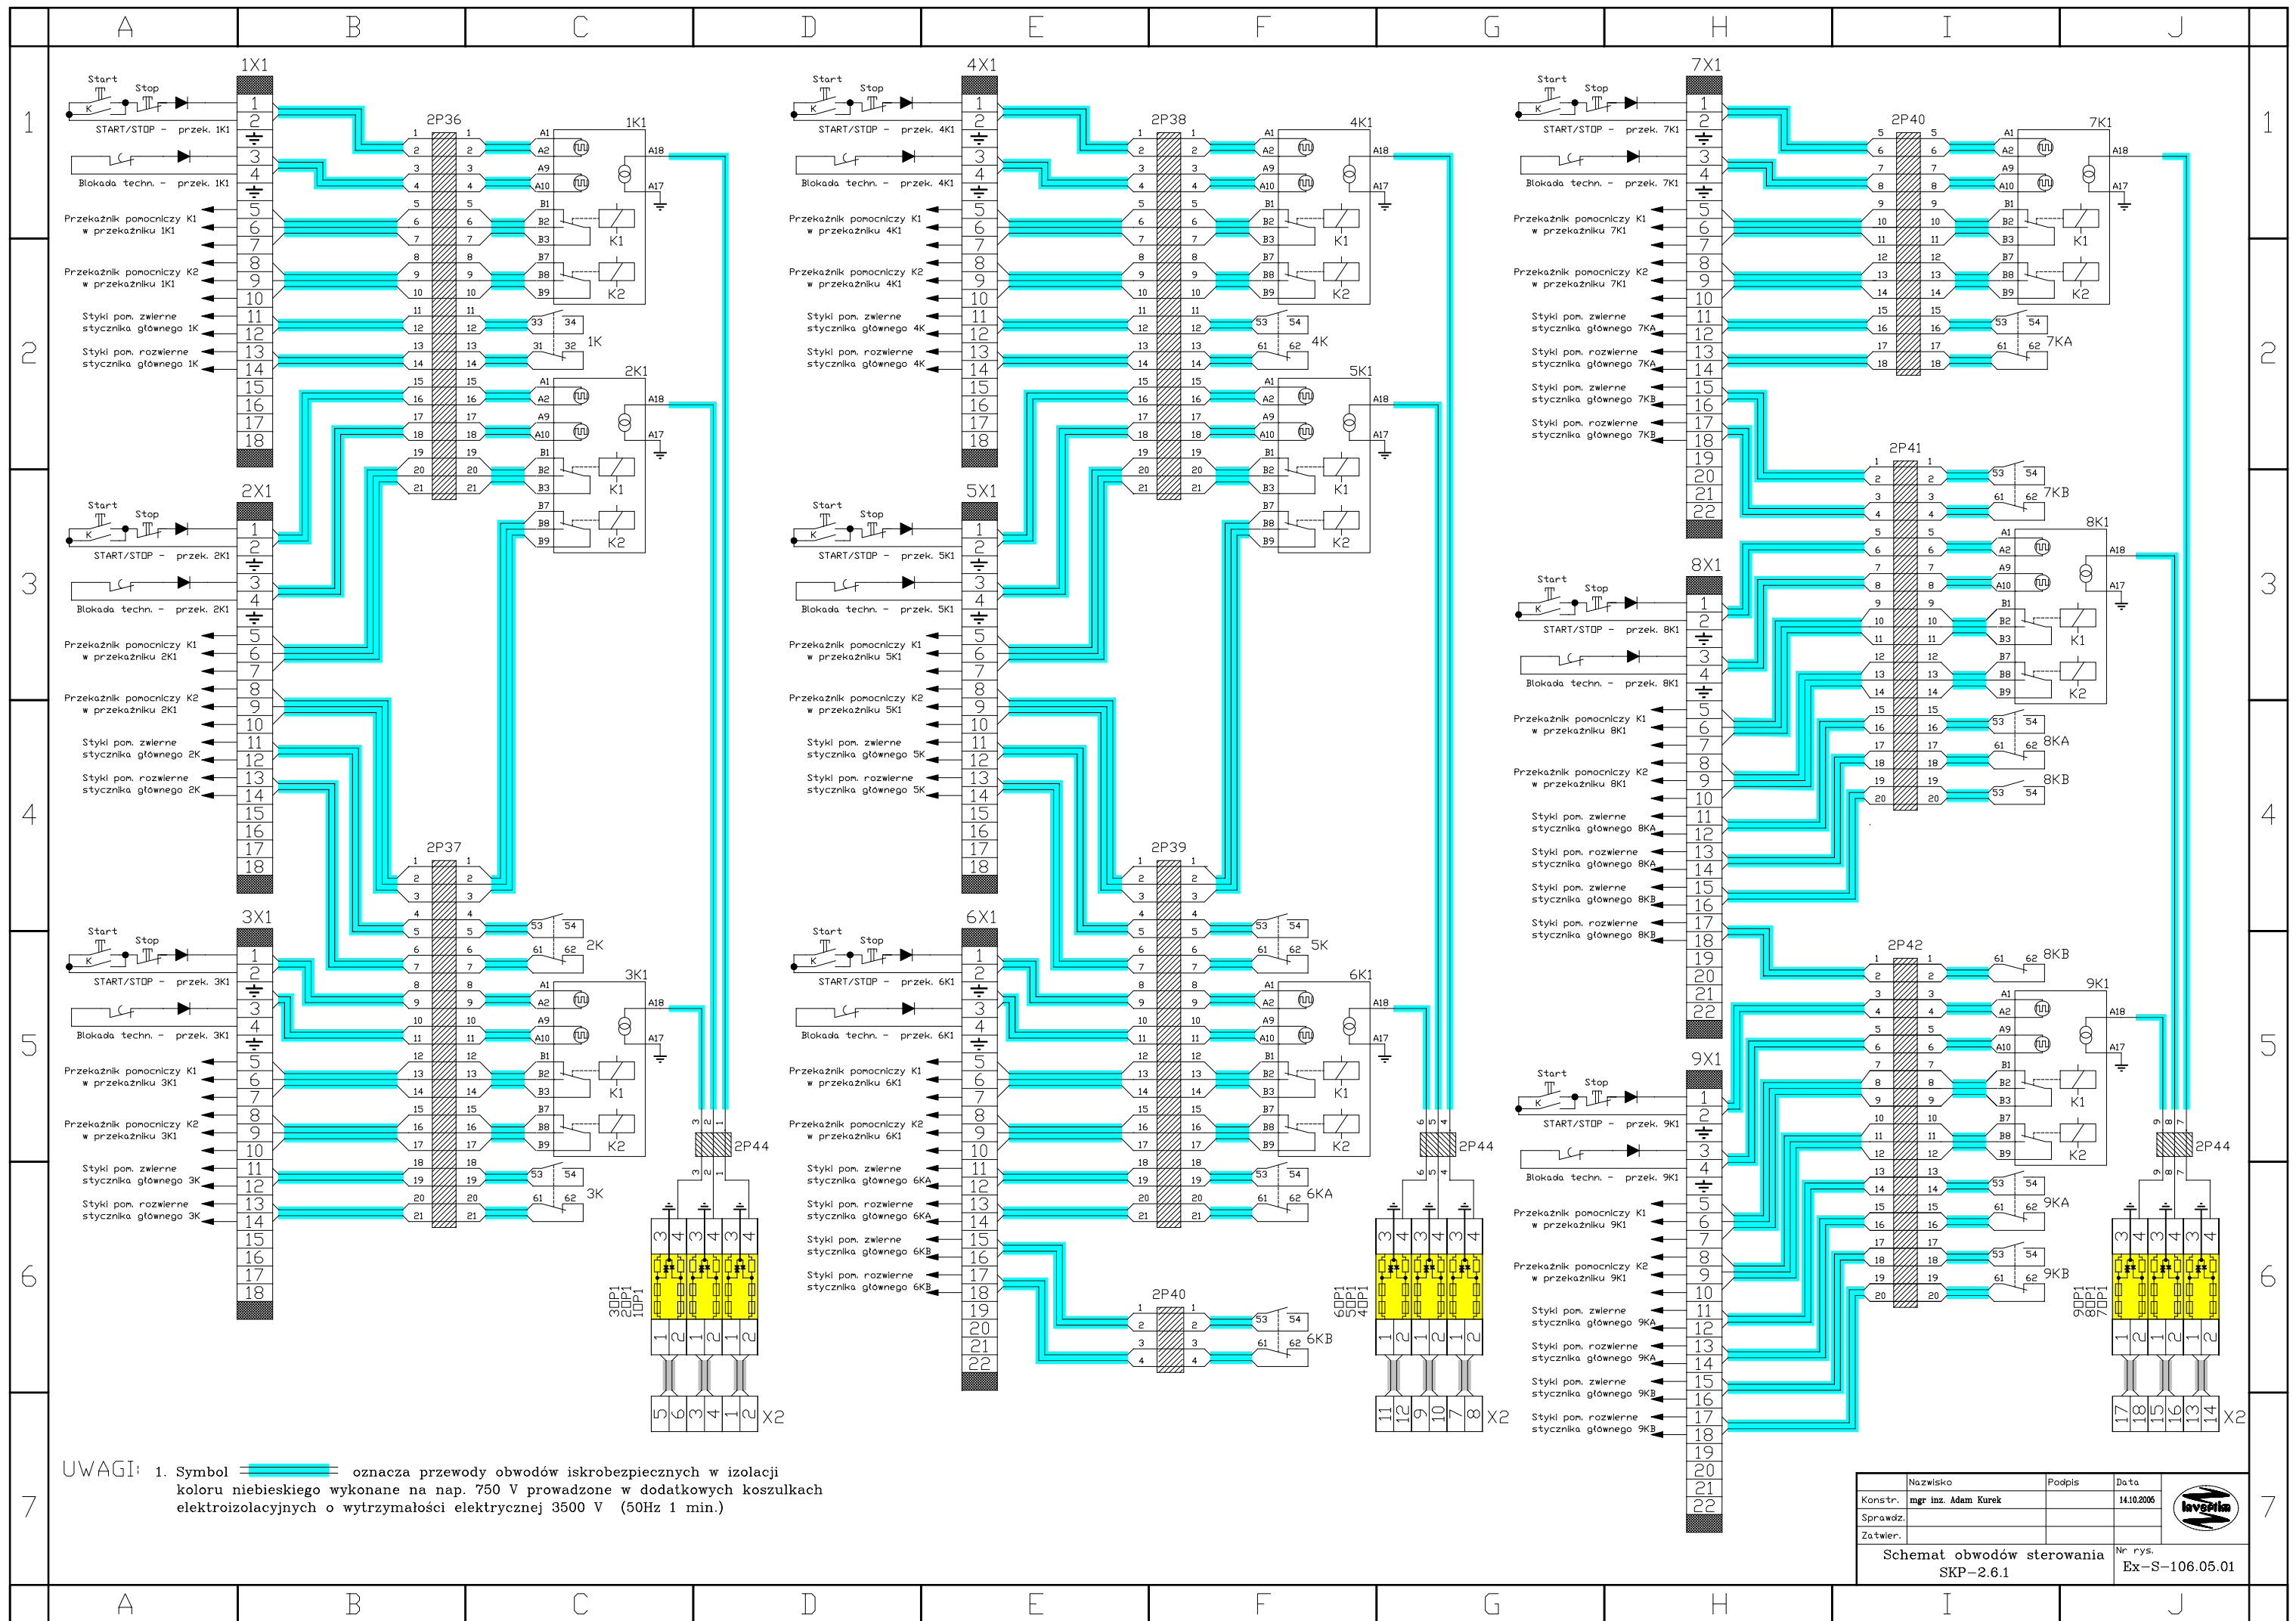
A B C D E F G H I J

1X1
Start
Stop
K
START/STOP – przek. 1K1
Blokada techn. – przek. 1K1
Przekaźnik pomocniczy K1 w przekaźniku 1K1
Przekaźnik pomocniczy K2 w przekaźniku 1K1
Styki pom. zwierne stycznika głównego 1K
Styki pom. rozwierne stycznika głównego 1K
2P36
1K1
K1
K2
1K
2K1

2X1
START/STOP – przek. 2K1
Blokada techn. – przek. 2K1
Przekaźnik pomocniczy K1 w przekaźniku 2K1
Przekaźnik pomocniczy K2 w przekaźniku 2K1
Styki pom. zwierne stycznika głównego 2K
Styki pom. rozwierne stycznika głównego 2K
2P37
2K

3X1
START/STOP – przek. 3K1
Blokada techn. – przek. 3K1
Przekaźnik pomocniczy K1 w przekaźniku 3K1
Przekaźnik pomocniczy K2 w przekaźniku 3K1
Styki pom. zwierne stycznika głównego 3K
Styki pom. rozwierne stycznika głównego 3K
3K1
3K
2P44
3OP1 2OP1 1OP1
X2

4X1
START/STOP – przek. 4K1
Blokada techn. – przek. 4K1
Przekaźnik pomocniczy K1 w przekaźniku 4K1
Przekaźnik pomocniczy K2 w przekaźniku 4K1
Styki pom. zwierne stycznika głównego 4K
Styki pom. rozwierne stycznika głównego 4K
2P38
4K1
4K
5K1

5X1
START/STOP – przek. 5K1
Blokada techn. – przek. 5K1
Przekaźnik pomocniczy K1 w przekaźniku 5K1
Przekaźnik pomocniczy K2 w przekaźniku 5K1
Styki pom. zwierne stycznika głównego 5K
Styki pom. rozwierne stycznika głównego 5K
2P39
5K

6X1
START/STOP – przek. 6K1
Blokada techn. – przek. 6K1
Przekaźnik pomocniczy K1 w przekaźniku 6K1
Przekaźnik pomocniczy K2 w przekaźniku 6K1
Styki pom. zwierne stycznika głównego 6KA
Styki pom. rozwierne stycznika głównego 6KA
Styki pom. zwierne stycznika głównego 6KB
Styki pom. rozwierne stycznika głównego 6KB
6K1
6KA
2P40
6KB
2P44
6OP1 5OP1 4OP1
X2

7X1
START/STOP – przek. 7K1
Blokada techn. – przek. 7K1
Przekaźnik pomocniczy K1 w przekaźniku 7K1
Przekaźnik pomocniczy K2 w przekaźniku 7K1
Styki pom. zwierne stycznika głównego 7KA
Styki pom. rozwierne stycznika głównego 7KA
Styki pom. zwierne stycznika głównego 7KB
Styki pom. rozwierne stycznika głównego 7KB
2P40
7K1
7KA
2P41
7KB
8K1

8X1
START/STOP – przek. 8K1
Blokada techn. – przek. 8K1
Przekaźnik pomocniczy K1 w przekaźniku 8K1
Przekaźnik pomocniczy K2 w przekaźniku 8K1
Styki pom. zwierne stycznika głównego 8KA
Styki pom. rozwierne stycznika głównego 8KA
Styki pom. zwierne stycznika głównego 8KB
Styki pom. rozwierne stycznika głównego 8KB
8KA
8KB
2P42
8KB
9K1

9X1
START/STOP – przek. 9K1
Blokada techn. – przek. 9K1
Przekaźnik pomocniczy K1 w przekaźniku 9K1
Przekaźnik pomocniczy K2 w przekaźniku 9K1
Styki pom. zwierne stycznika głównego 9KA
Styki pom. rozwierne stycznika głównego 9KA
Styki pom. zwierne stycznika głównego 9KB
Styki pom. rozwierne stycznika głównego 9KB
9KA
9KB
2P44
9OP1 8OP1 7OP1
X2

UWAGI: 1. Symbol oznacza przewody obwodów iskrobezpiecznych w izolacji koloru niebieskiego wykonane na nap. 750 V prowadzone w dodatkowych koszulkach elektroizolacyjnych o wytrzymałości elektrycznej 3500 V (50Hz 1 min.)

| | Nazwisko | Podpis | Data |
|---|---|---|---|
| Konstr. | mgr inż. Adam Kurek | | 14.10.2005 |
| Sprawdz. | | | |
| Zatwier. | | | |

Schemat obwodów sterowania SKP–2.6.1
Nr rys. Ex–S–106.05.01
Iskra-Elektr